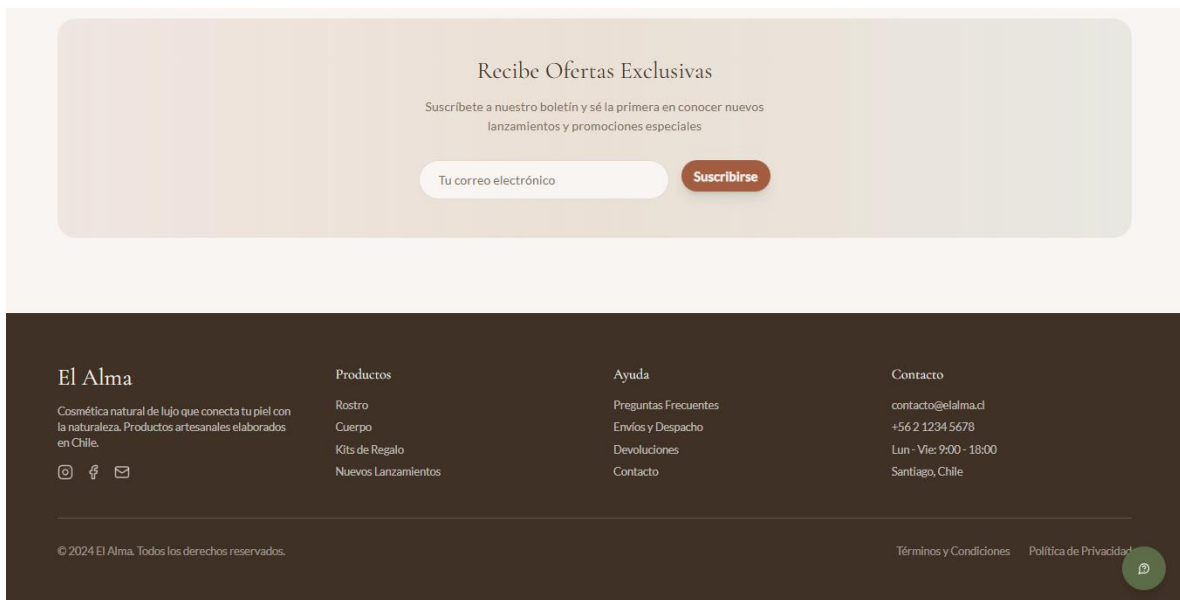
Recibe Ofertas Exclusivas

Suscríbete a nuestro boletín y sé la primera en conocer nuevos lanzamientos y promociones especiales

Tu correo electrónico

Suscribirse

El Alma

Cosmética natural de lujo que conecta tu piel con la naturaleza. Productos artesanales elaborados en Chile.

Productos

Rostro
Cuerpo
Kits de Regalo
Nuevos Lanzamientos

Ayuda

Preguntas Frecuentes
Envíos y Despacho
Devoluciones
Contacto

Contacto

contacto@elalma.cl
+56 2 1234 5678
Lun - Vie: 9:00 - 18:00
Santiago, Chile

© 2024 El Alma. Todos los derechos reservados.

Términos y Condiciones Política de Privacidad